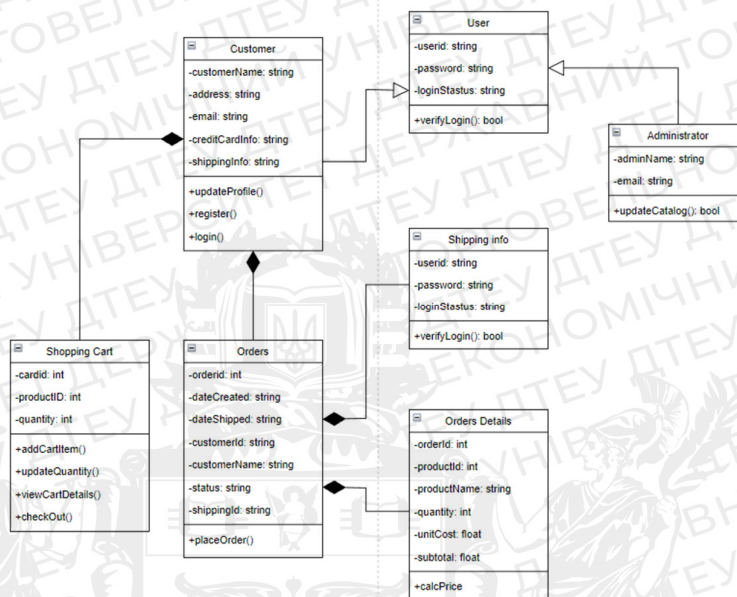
User
-userid: string
-password: string
-loginStastus: string
+verifyLogin(): bool

Customer
-customerName: string
-address: string
-email: string
-creditCardInfo: string
-shippingInfo: string
+updateProfile()
+register()
+login()

Administrator
-adminName: string
-email: string
+updateCatalog(): bool

Shipping info
-userid: string
-password: string
-loginStastus: string
+verifyLogin(): bool

Shopping Cart
-cardid: int
-productID: int
-quantity: int
+addCartItem()
+updateQuantity()
+viewCartDetails()
+checkOut()

Orders
-orderid: int
-dateCreated: string
-dateShipped: string
-customerId: string
-customerName: string
-status: string
-shippingId: string
+placeOrder()

Orders Details
-orderId: int
-productId: int
-productName: string
-quantity: int
-unitCost: float
-subtotal: float
+calcPrice

ДТЕУ ДТЕУ ДТЕУ ДТЕУ ДТЕУ